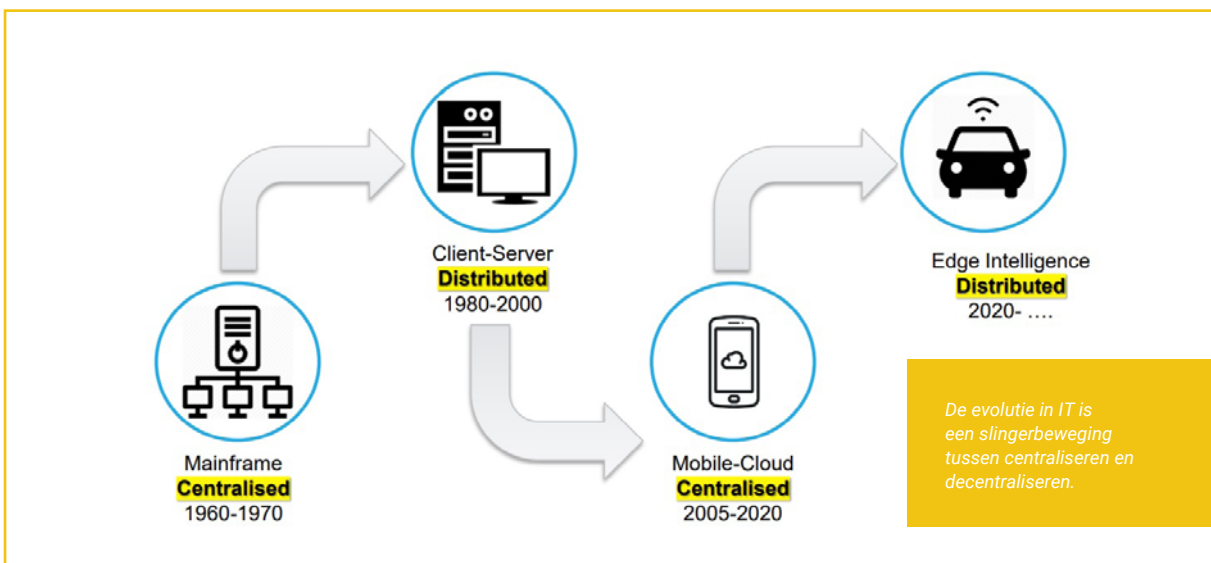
Mainframe
Centralised
1960-1970

Client-Server
Distributed
1980-2000

Mobile-Cloud
Centralised
2005-2020

Edge Intelligence
Distributed
2020- ….

De evolutie in IT is een slingerbeweging tussen centraliseren en decentraliseren.